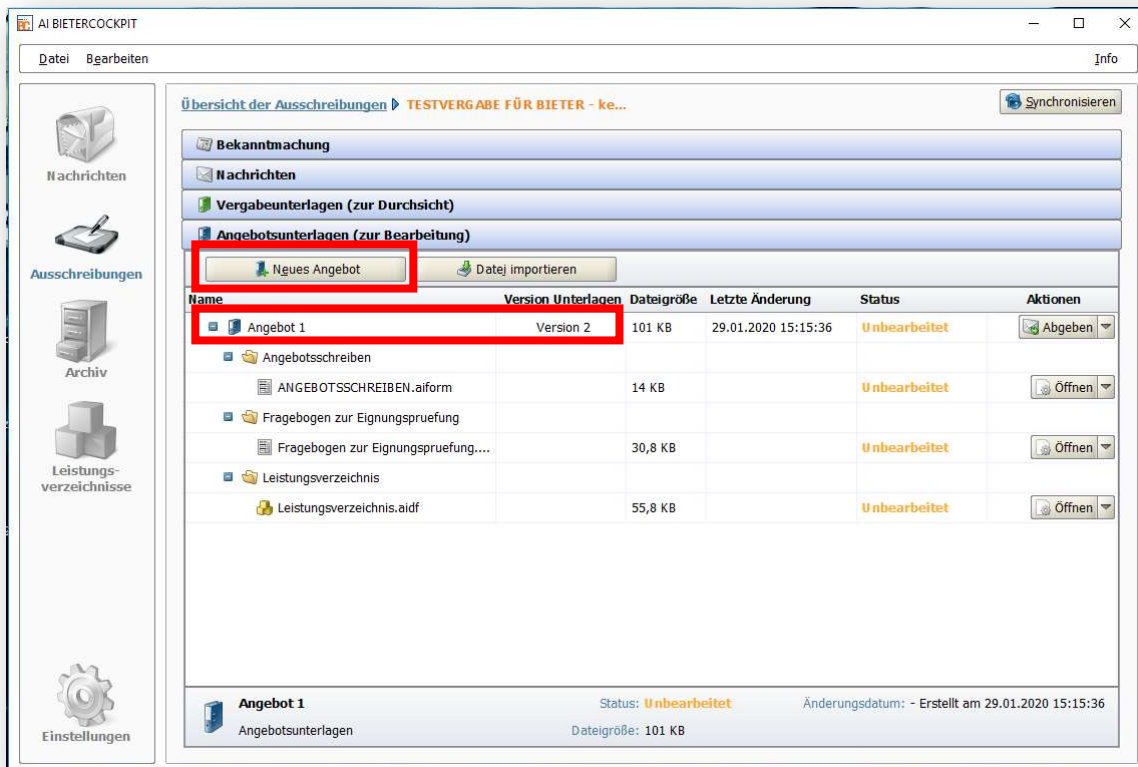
AI BIETERCOCKPIT

Datei Bearbeiten

Info

Nachrichten

Ausschreibungen

Archiv

Leistungsverzeichnisse

Einstellungen

Übersicht der Ausschreibungen ▶ TESTVERGABE FÜR BIETER - ke...

Synchronisieren

Bekanntmachung

Nachrichten

Vergabeunterlagen (zur Durchsicht)

Angebotsunterlagen (zur Bearbeitung)

Neues Angebot

Datei importieren

| Name | Version Unterlagen | Dateigröße | Letzte Änderung | Status | Aktionen |
|---|---|---|---|---|---|
| Angebot 1 | Version 2 | 101 KB | 29.01.2020 15:15:36 | Unbearbeitet | Abgeben |
| Angebotsschreiben | | | | | |
| ANGEBOTSSCHREIBEN.aiform | | 14 KB | | Unbearbeitet | Öffnen |
| Fragebogen zur Eignungspruefung | | | | | |
| Fragebogen zur Eignungspruefung.... | | 30,8 KB | | Unbearbeitet | Öffnen |
| Leistungsverzeichnis | | | | | |
| Leistungsverzeichnis.aidf | | 55,8 KB | | Unbearbeitet | Öffnen |

Angebot 1

Angebotsunterlagen

Status: Unbearbeitet

Dateigröße: 101 KB

Änderungsdatum: - Erstellt am 29.01.2020 15:15:36